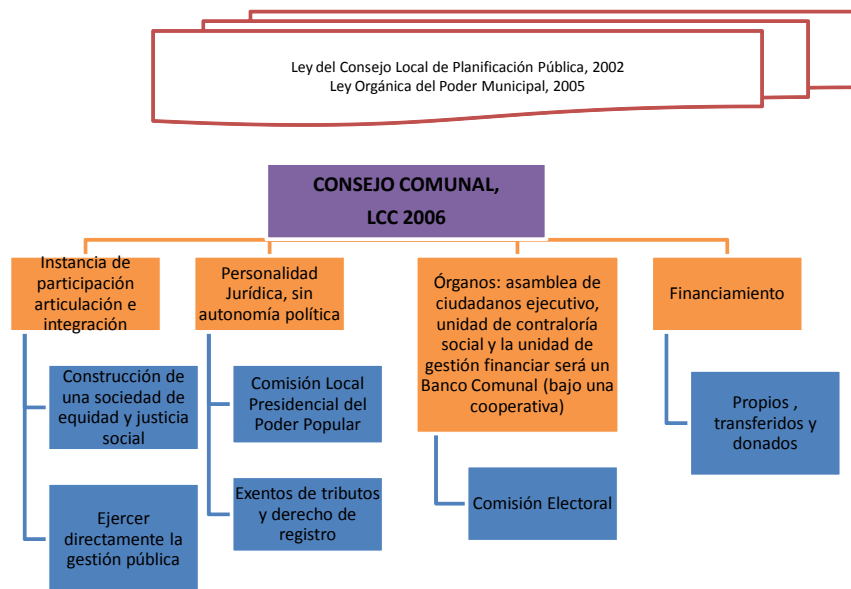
Ley del Consejo Local de Planificación Pública, 2002
Ley Orgánica del Poder Municipal, 2005

CONSEJO COMUNAL, LCC 2006

Instancia de participación articulación e integración

Construcción de una sociedad de equidad y justicia social

Ejercer directamente la gestión pública

Personalidad Jurídica, sin autonomía política

Comisión Local Presidencial del Poder Popular

Exentos de tributos y derecho de registro

Órganos: asamblea de ciudadanos ejecutivo, unidad de contraloría social y la unidad de gestión financiar será un Banco Comunal (bajo una cooperativa)

Comisión Electoral

Financiamiento

Propios , transferidos y donados